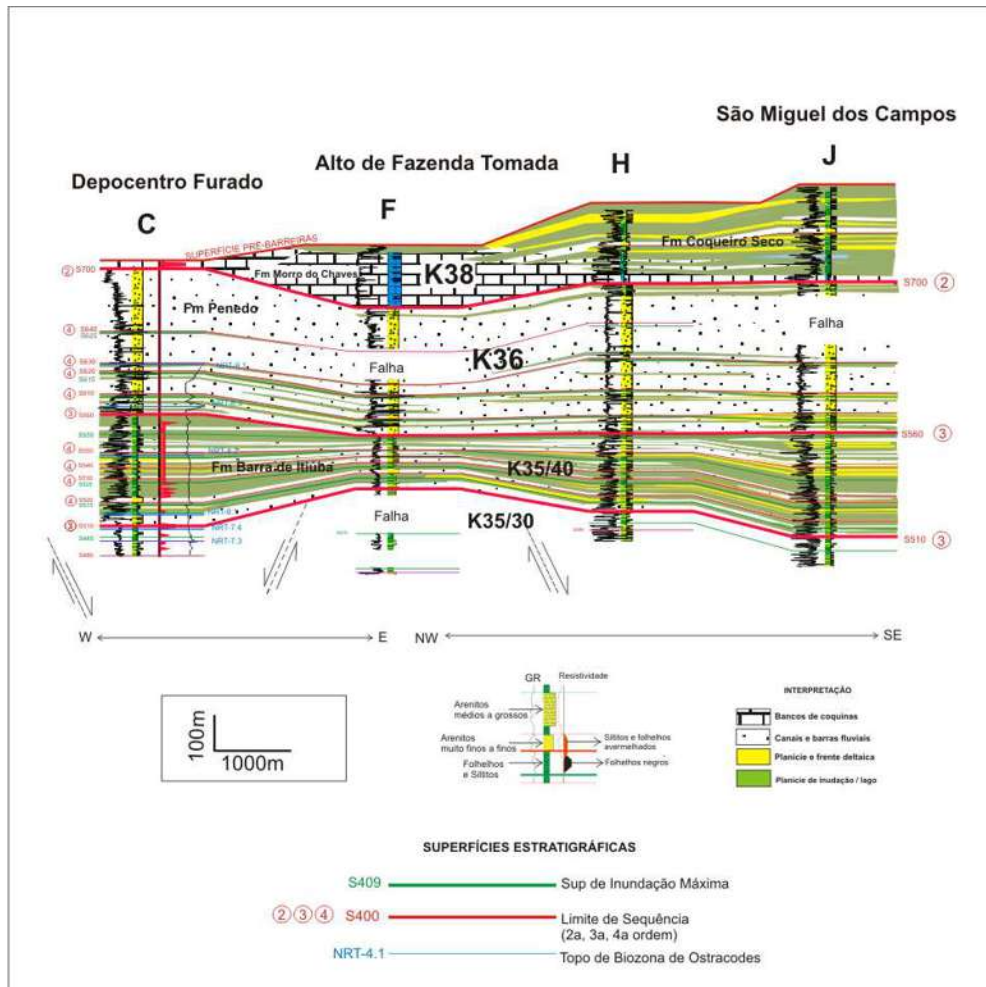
São Miguel dos Campos

Alto de Fazenda Tomada

Depocentro Furado

C

F

H

J

SUPERFÍCIE PRÉ-BARREIRAS

② S700

Fm Morro do Chaves

K38

Fm Coqueiro Seco

S700 ②

Fm Penedo

Falha

④ S640
S625

④ S630
④ S620
S615
④ S610

K36

Falha

③ S560

S560 ③

S550
④ S550
④ S540
S530
④ S530
S520
④ S500
S505

Fm Barra de Itiúba

K35/40

NRT-8

③ S510
S480
S480

NRT-7.4
NRT-7.3

Falha

K35/30

S510 ③

W

E

NW

SE

100m
1000m

GR
Resistividade

Arenitos médios a grossos

Arenitos muito finos a finos

Siltitos e folhelhos avermelhados

Folhelhos e Siltitos

Folhelhos negros

INTERPRETAÇÃO

Bancos de coquinas

Canais e barras fluviais

Planície e frente deltaica

Planície de inudação / lago

SUPERFÍCIES ESTRATIGRÁFICAS

S409 Sup de Inundação Máxima

②③④ S400 Limite de Sequência (2a, 3a, 4a ordem)

NRT-4.1 Topo de Biozona de Ostracodes